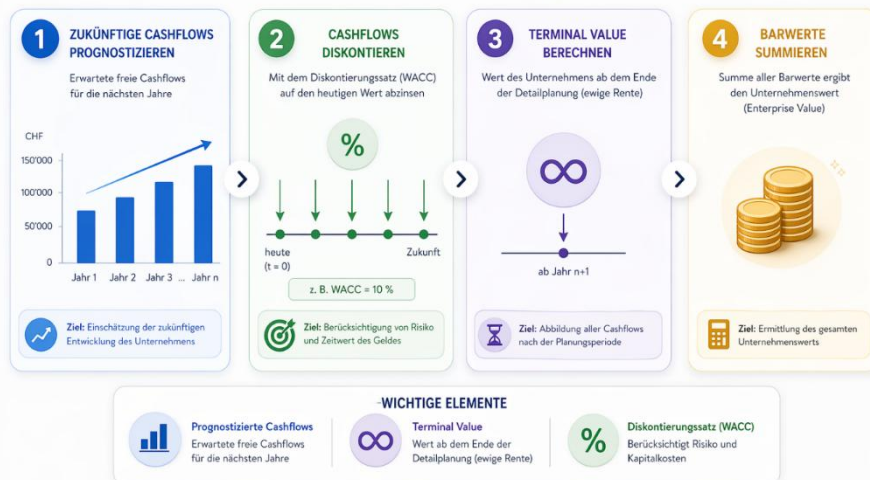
1 ZUKÜNFTIGE CASHFLOWS PROGNOSTIZIEREN

Erwartete freie Cashflows für die nächsten Jahre

CHF
150'000
100'000
50'000
0

Jahr 1 Jahr 2 Jahr 3 ... Jahr n

Ziel: Einschätzung der zukünftigen Entwicklung des Unternehmens

2 CASHFLOWS DISKONTIEREN

Mit dem Diskontierungssatz (WACC) auf den heutigen Wert abzinsen

%

heute (t = 0)

Zukunft

z. B. WACC = 10 %

Ziel: Berücksichtigung von Risiko und Zeitwert des Geldes

3 TERMINAL VALUE BERECHNEN

Wert des Unternehmens ab dem Ende der Detailplanung (ewige Rente)

ab Jahr n+1

Ziel: Abbildung aller Cashflows nach der Planungsperiode

4 BARWERTE SUMMIEREN

Summe aller Barwerte ergibt den Unternehmenswert (Enterprise Value)

Ziel: Ermittlung des gesamten Unternehmenswerts

WICHTIGE ELEMENTE

Prognostizierte Cashflows
Erwartete freie Cashflows für die nächsten Jahre

Terminal Value
Wert ab dem Ende der Detailplanung (ewige Rente)

Diskontierungssatz (WACC)
Berücksichtigt Risiko und Kapitalkosten